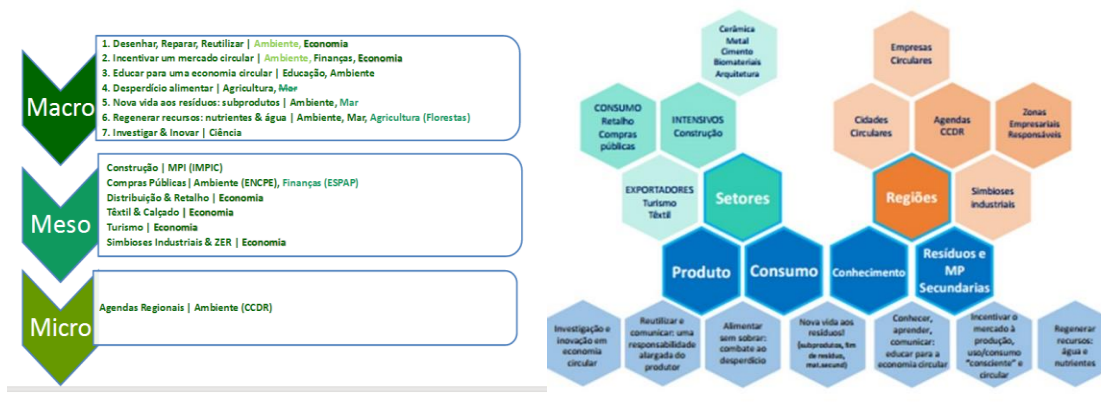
Macro

1. Desenhar, Reparar, Reutilizar | Ambiente, Economia
2. Incentivar um mercado circular | Ambiente, Finanças, Economia
3. Educar para uma economia circular | Educação, Ambiente
4. Desperdício alimentar | Agricultura, Mar
5. Nova vida aos resíduos: subprodutos | Ambiente, Mar
6. Regenerar recursos: nutrientes & água | Ambiente, Mar, Agricultura (Florestas)
7. Investigar & Inovar | Ciência

Meso

Construção | MPI (IMPIC)
Compras Públicas | Ambiente (ENCPE), Finanças (ESPAP)
Distribuição & Retalho | Economia
Têxtil & Calçado | Economia
Turismo | Economia
Simbioses Industriais & ZER | Economia

Micro

Agendas Regionais | Ambiente (CCDR)

Cerâmica Metal Cimento Biomateriais Arquitetura

CONSUMO Retalho Compras públicas

INTENSIVOS Construção

EXPORTADORES Turismo Têxtil

Setores

Empresas Circulares

Cidades Circulares

Agendas CCDR

Zonas Empresariais Responsáveis

Regiões

Simbioses industriais

Produto

Consumo

Conhecimento

Resíduos e MP Secundarias

Investigação e inovação em economia circular

Reutilizar e comunicar: uma responsabilidade alargada do produtor

Alimentar sem sobrar: combate ao desperdício

Nova vida aos resíduos! (subprodutos, fim de resíduo, mat.secund)

Conhecer, aprender, comunicar: educar para a economia circular

Incentivar o mercado à produção, uso/consumo "consciente" e circular

Regenerar recursos: água e nutrientes